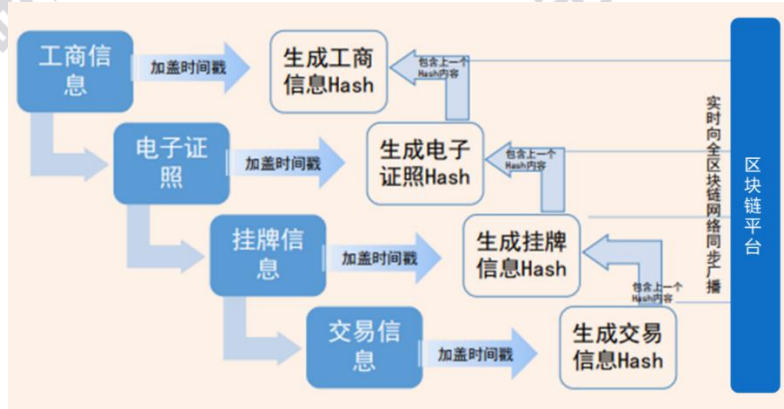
工商信息

加盖时间戳

生成工商信息Hash

包含上一个Hash内容

电子证照

加盖时间戳

生成电子证照Hash

包含上一个Hash内容

挂牌信息

加盖时间戳

生成挂牌信息Hash

包含上一个Hash内容

交易信息

加盖时间戳

生成交易信息Hash

实时向全区块链网络同步广播

区块链平台